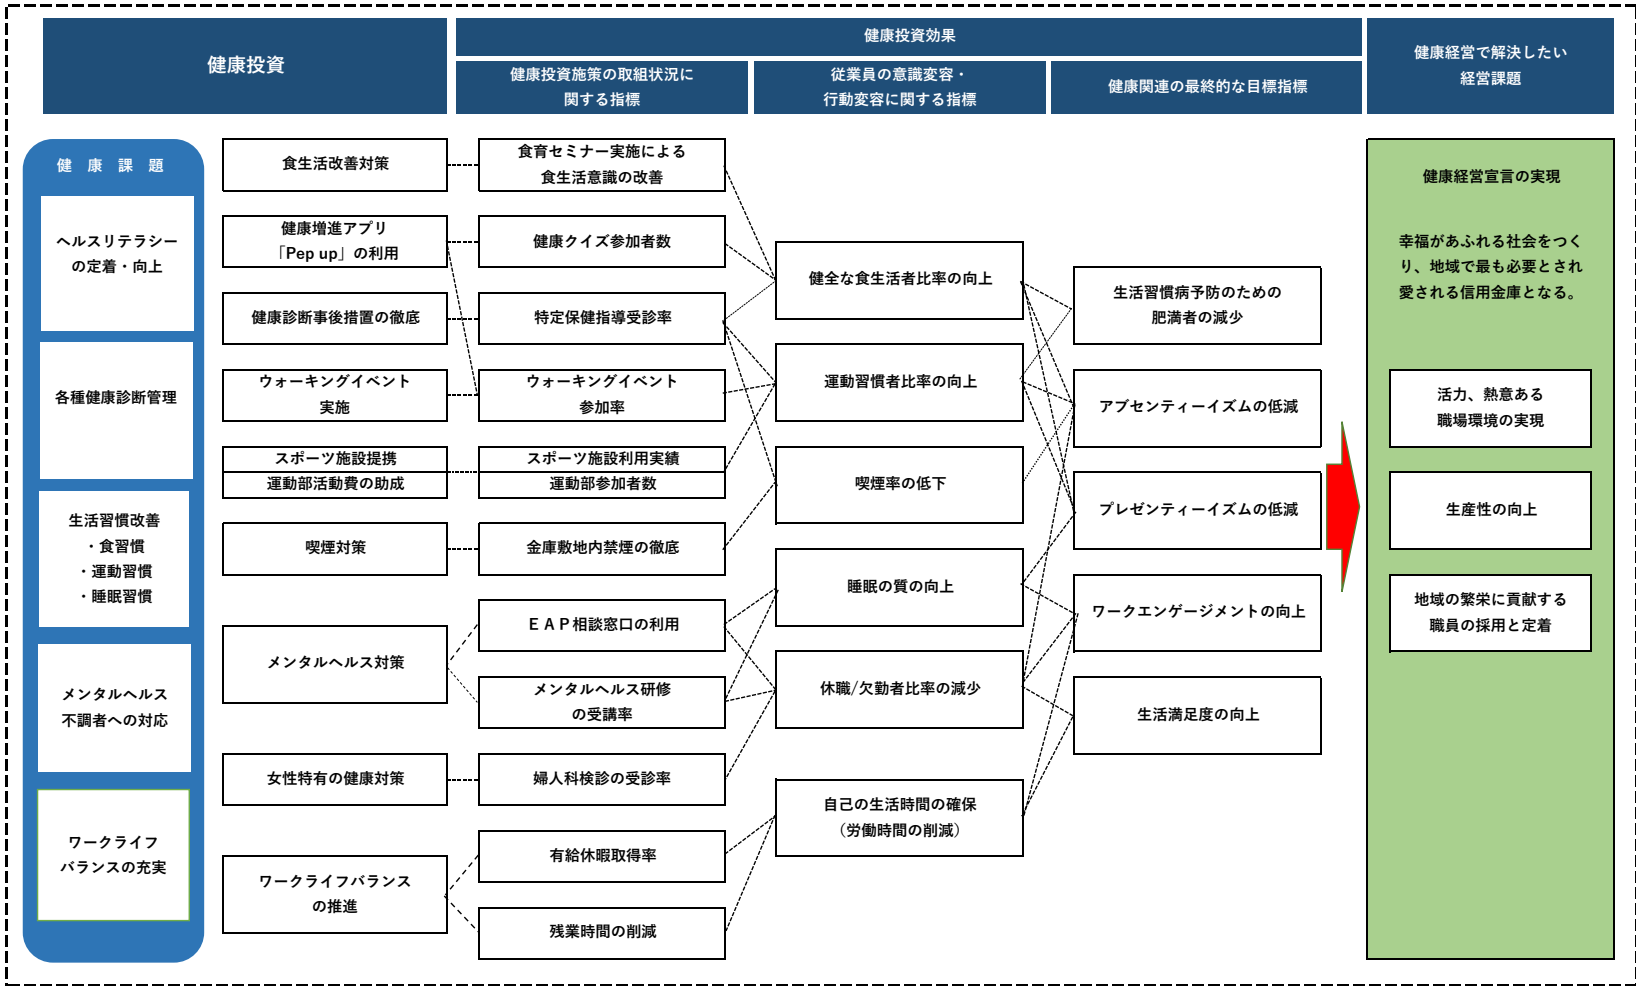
健康投資

健康投資効果

健康投資施策の取組状況に関する指標

従業員の意識変容・行動変容に関する指標

健康関連の最終的な目標指標

健康経営で解決したい経営課題

健 康 課 題

ヘルスリテラシーの定着・向上

各種健康診断管理

生活習慣改善
・食習慣
・運動習慣
・睡眠習慣

メンタルヘルス不調者への対応

ワークライフバランスの充実

食生活改善対策

健康増進アプリ「Pep up」の利用

健康診断事後措置の徹底

ウォーキングイベント実施

スポーツ施設提携

運動部活動費の助成

喫煙対策

メンタルヘルス対策

女性特有の健康対策

ワークライフバランスの推進

食育セミナー実施による食生活意識の改善

健康クイズ参加者数

特定保健指導受診率

ウォーキングイベント参加率

スポーツ施設利用実績

運動部参加者数

金庫敷地内禁煙の徹底

ＥＡＰ相談窓口の利用

メンタルヘルス研修の受講率

婦人科検診の受診率

有給休暇取得率

残業時間の削減

健全な食生活者比率の向上

運動習慣者比率の向上

喫煙率の低下

睡眠の質の向上

休職/欠勤者比率の減少

自己の生活時間の確保（労働時間の削減）

生活習慣病予防のための肥満者の減少

アブセンティーイズムの低減

プレゼンティーイズムの低減

ワークエンゲージメントの向上

生活満足度の向上

健康経営宣言の実現

幸福があふれる社会をつくり、地域で最も必要とされ愛される信用金庫となる。

活力、熱意ある職場環境の実現

生産性の向上

地域の繁栄に貢献する職員の採用と定着